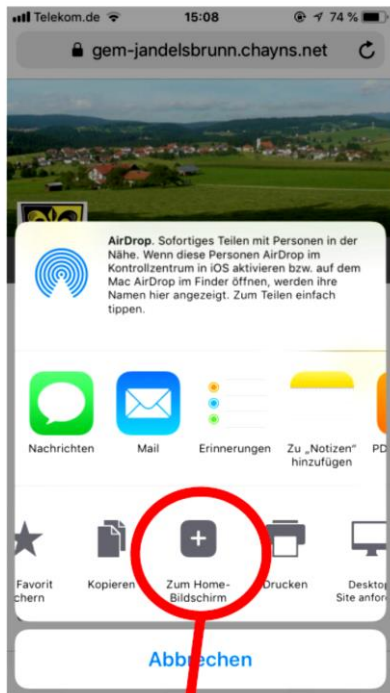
Telekom.de 15:08 74 %

gem-jandelsbrunn.chayns.net

AirDrop. Sofortiges Teilen mit Personen in der Nähe. Wenn diese Personen AirDrop im Kontrollzentrum in iOS aktivieren bzw. auf dem Mac AirDrop im Finder öffnen, werden ihre Namen hier angezeigt. Zum Teilen einfach tippen.

Nachrichten

Mail

Erinnerungen

Zu „Notizen" hinzufügen

PD

Favorit chern

Kopieren

Zum Home-Bildschirm

Drucken

Deskto Site anfor

Abbrechen